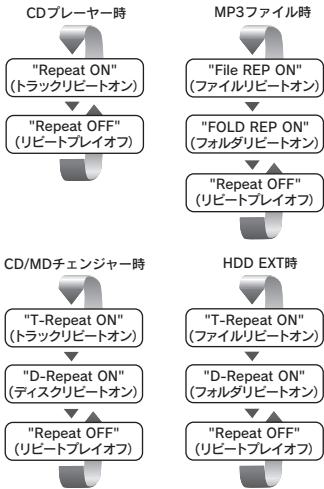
CDプレーヤー時

"Repeat ON"
(トラックリピートオン)

"Repeat OFF"
(リピートプレイオフ)

MP3ファイル時

"File REP ON"
(ファイルリピートオン)

"FOLD REP ON"
(フォルダリピートオン)

"Repeat OFF"
(リピートプレイオフ)

CD/MDチェンジャー時

"T-Repeat ON"
(トラックリピートオン)

"D-Repeat ON"
(ディスクリピートオン)

"Repeat OFF"
(リピートプレイオフ)

HDD EXT時

"T-Repeat ON"
(ファイルリピートオン)

"D-Repeat ON"
(フォルダリピートオン)

"Repeat OFF"
(リピートプレイオフ)